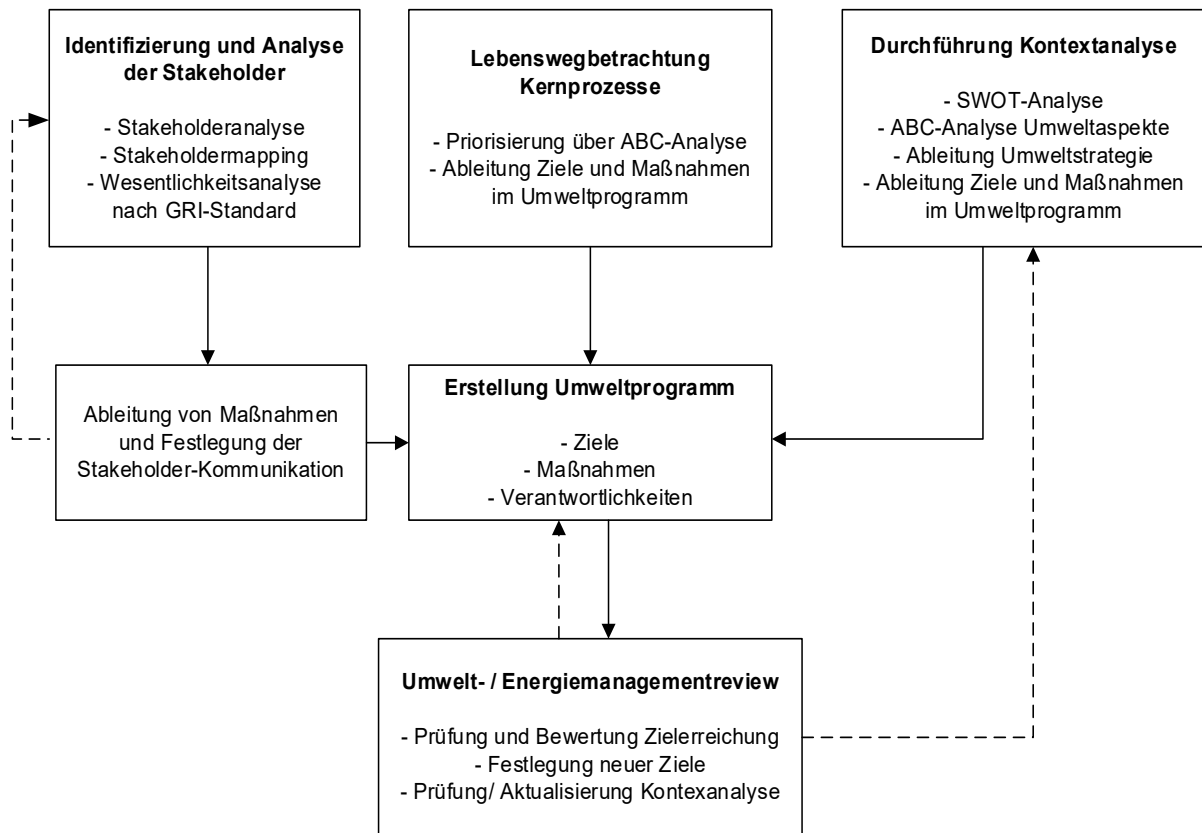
Identifizierung und Analyse der Stakeholder

- Stakeholderanalyse
- Stakeholdermapping
- Wesentlichkeitsanalyse nach GRI-Standard

Lebenswegbetrachtung Kernprozesse

- Priorisierung über ABC-Analyse
- Ableitung Ziele und Maßnahmen im Umweltprogramm

Durchführung Kontextanalyse

- SWOT-Analyse
- ABC-Analyse Umweltaspekte
- Ableitung Umweltstrategie
- Ableitung Ziele und Maßnahmen im Umweltprogramm

Ableitung von Maßnahmen und Festlegung der Stakeholder-Kommunikation

Erstellung Umweltprogramm

- Ziele
- Maßnahmen
- Verantwortlichkeiten

Umwelt- / Energiemanagementreview

- Prüfung und Bewertung Zielerreichung
- Festlegung neuer Ziele
- Prüfung/ Aktualisierung Kontexanalyse